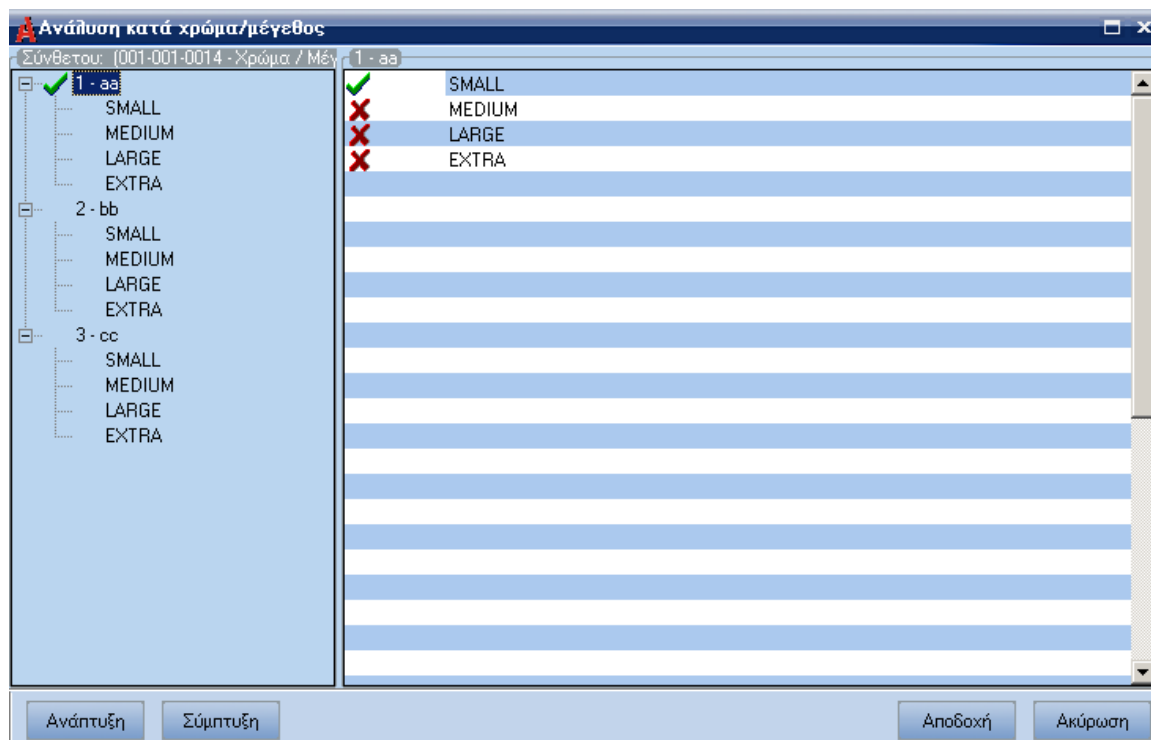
Ανάλυση κατά χρώμα/μέγεθος

Σύνθετου: (001-001-0014 - Χρώμα / Μέγ

1 - aa

1 - aa
SMALL
MEDIUM
LARGE
EXTRA
2 - bb
SMALL
MEDIUM
LARGE
EXTRA
3 - cc
SMALL
MEDIUM
LARGE
EXTRA

SMALL
MEDIUM
LARGE
EXTRA

Ανάπτυξη
Σύμπτυξη
Αποδοχή
Ακύρωση